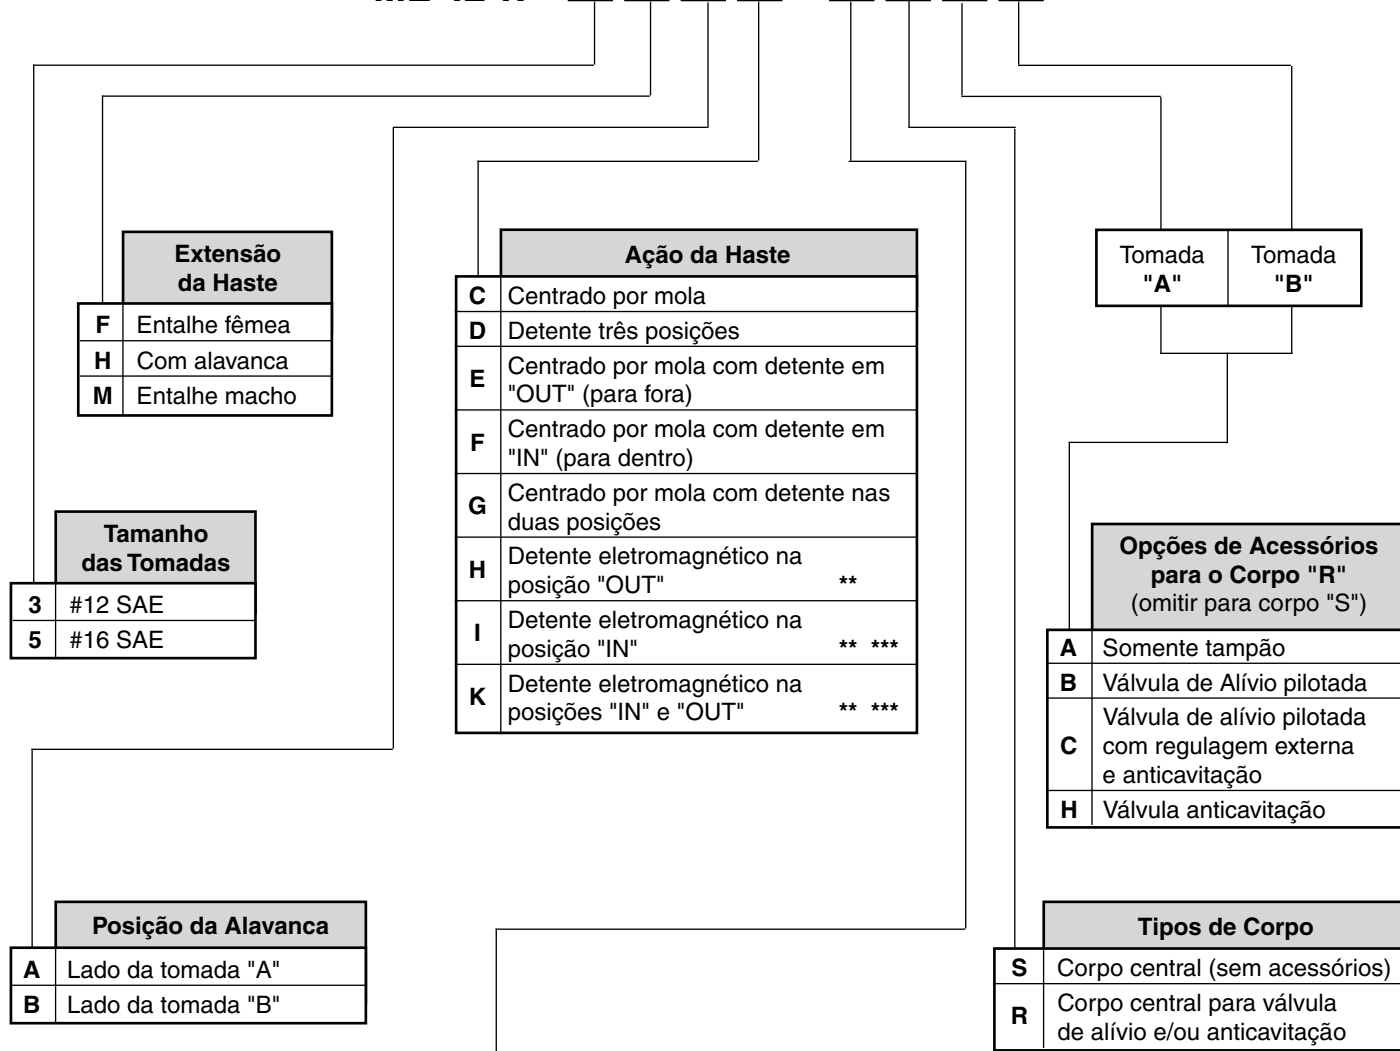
| | Extensão da Haste |
|---|---|
| **F** | Entalhe fêmea |
| **H** | Com alavanca |
| **M** | Entalhe macho |

| | Tamanho das Tomadas |
|---|---|
| **3** | #12 SAE |
| **5** | #16 SAE |

| | Ação da Haste |
|---|---|
| **C** | Centrado por mola |
| **D** | Detente três posições |
| **E** | Centrado por mola com detente em "OUT" (para fora) |
| **F** | Centrado por mola com detente em "IN" (para dentro) |
| **G** | Centrado por mola com detente nas duas posições |
| **H** | Detente eletromagnético na posição "OUT" ** |
| **I** | Detente eletromagnético na posição "IN" ** *** |
| **K** | Detente eletromagnético na posições "IN" e "OUT" ** *** |

| Tomada "A" | Tomada "B" |
|---|---|

| | Opções de Acessórios para o Corpo "R" (omitir para corpo "S") |
|---|---|
| **A** | Somente tampão |
| **B** | Válvula de Alívio pilotada |
| **C** | Válvula de alívio pilotada com regulagem externa e anticavitação |
| **H** | Válvula anticavitação |

| | Posição da Alavanca |
|---|---|
| **A** | Lado da tomada "A" |
| **B** | Lado da tomada "B" |

| | Tipos de Corpo |
|---|---|
| **S** | Corpo central (sem acessórios) |
| **R** | Corpo central para válvula de alívio e/ou anticavitação |